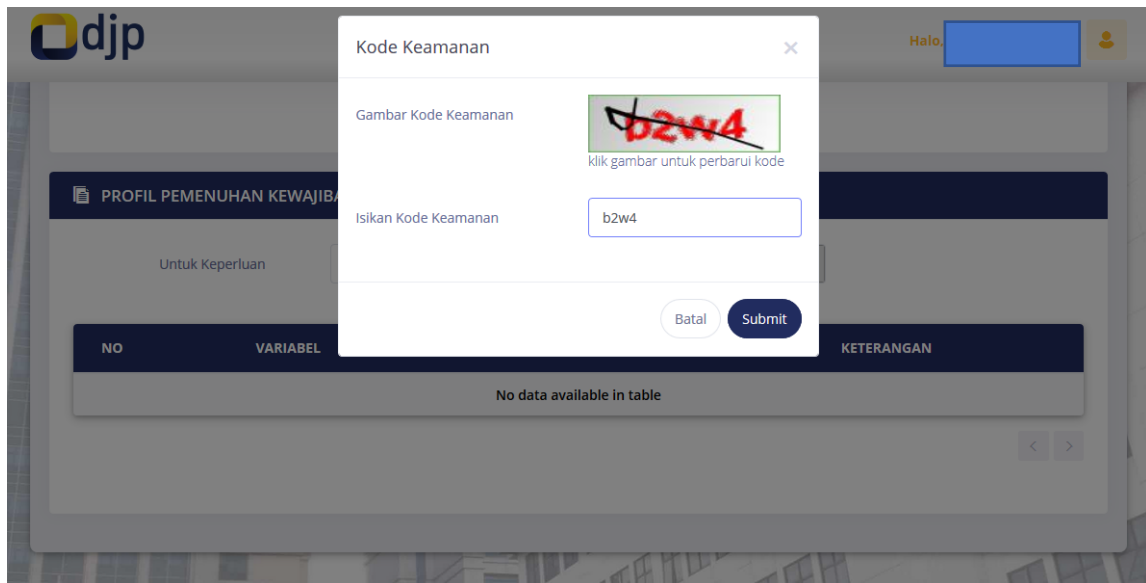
djp

Halo,

Kode Keamanan

×

Gambar Kode Keamanan

b2w4

klik gambar untuk perbarui kode

Isikan Kode Keamanan

b2w4

Batal

Submit

PROFIL PEMENUHAN KEWAJIBA

Untuk Keperluan

| NO | VARIABEL | KETERANGAN |
|---|---|---|
| No data available in table | | |

< >